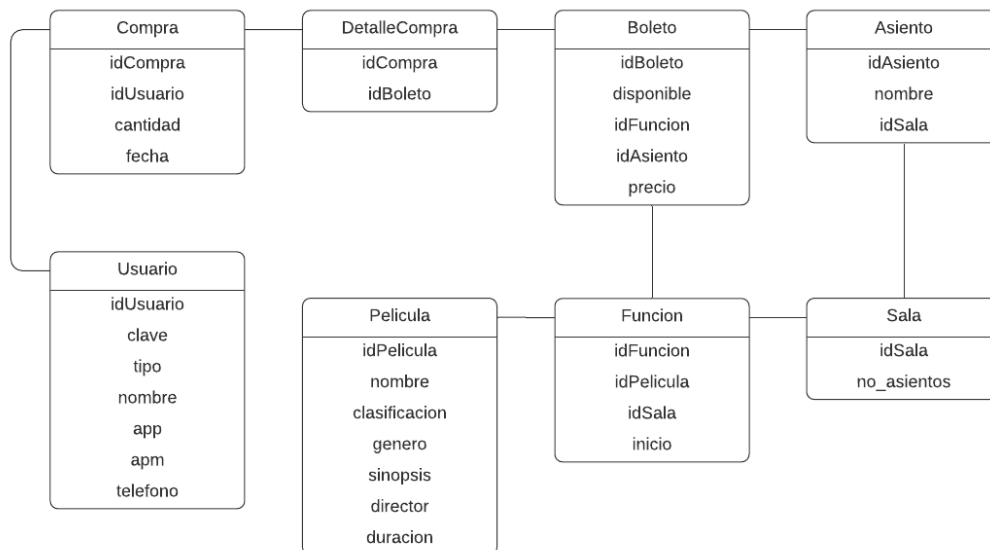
Compra
idCompra
idUsuario
cantidad
fecha

DetalleCompra
idCompra
idBoleto

Boleto
idBoleto
disponible
idFuncion
idAsiento
precio

Asiento
idAsiento
nombre
idSala

Usuario
idUsuario
clave
tipo
nombre
app
apm
telefono

Pelicula
idPelicula
nombre
clasificacion
genero
sinopsis
director
duracion

Funcion
idFuncion
idPelicula
idSala
inicio

Sala
idSala
no_asientos